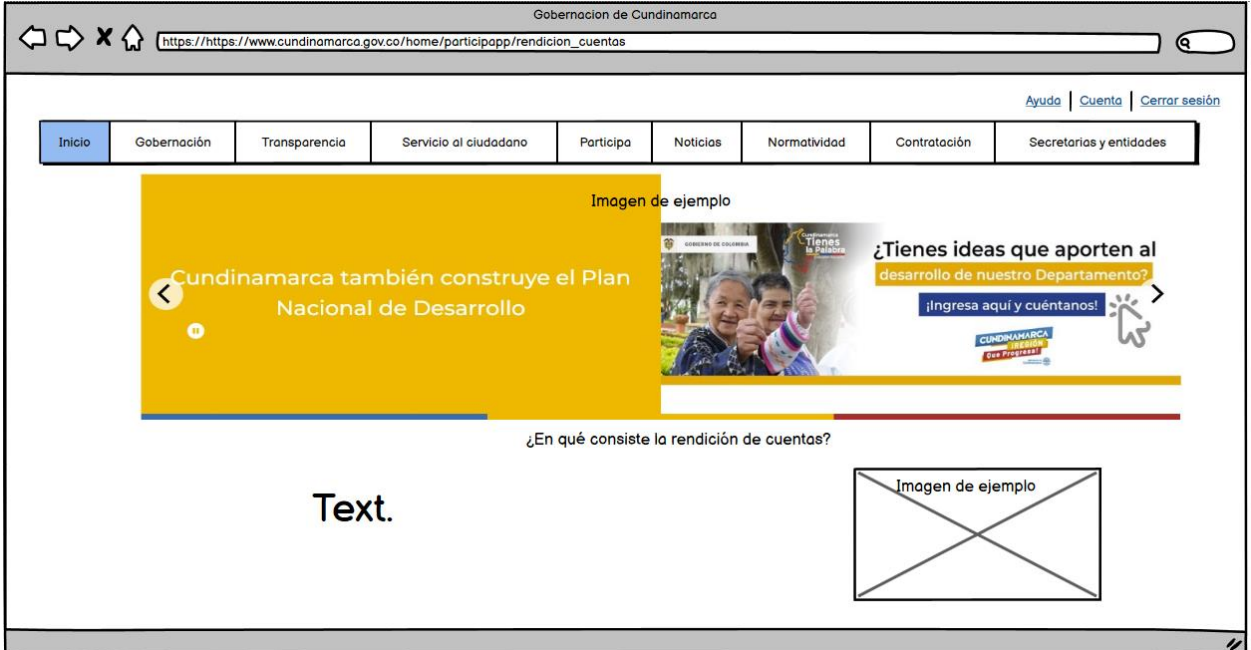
Gobernacion de Cundinamarca

https://https://www.cundinamarca.gov.co/home/participapp/rendicion_cuentas

Ayuda | Cuenta | Cerrar sesión

| Inicio | Gobernación | Transparencia | Servicio al ciudadano | Participa | Noticias | Normatividad | Contratación | Secretarias y entidades |
|---|---|---|---|---|---|---|---|---|

Imagen de ejemplo

Cundinamarca también construye el Plan Nacional de Desarrollo

GOBIERNO DE COLOMBIA

Cundinamarca Tienes la Palabra

¿Tienes ideas que aporten al desarrollo de nuestro Departamento?

¡Ingresa aquí y cuéntanos!

CUNDINAMARCA ¡REGIÓN Que Progresa!

¿En qué consiste la rendición de cuentas?

Text.

Imagen de ejemplo